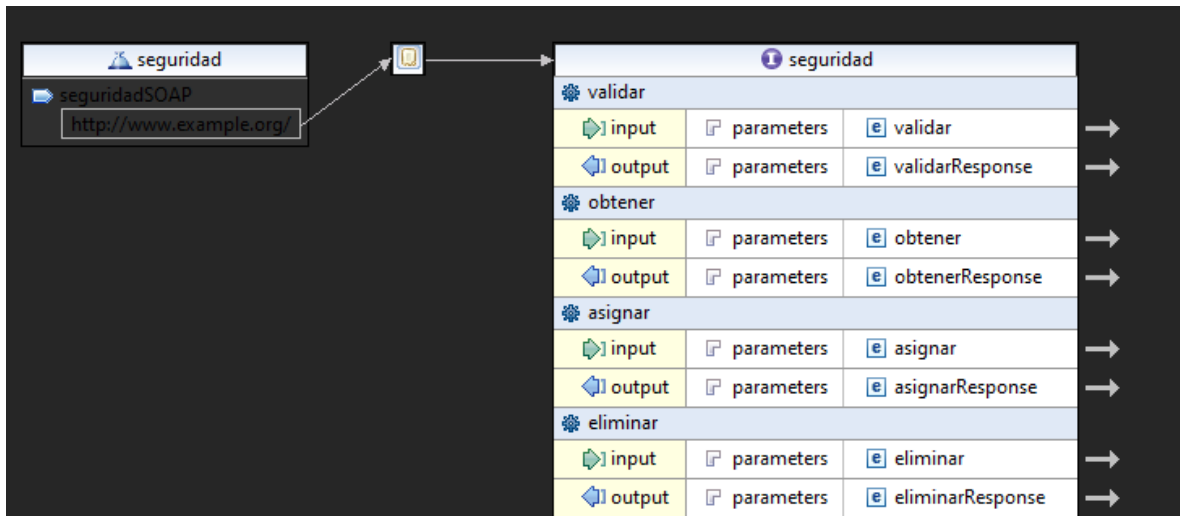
seguridad

seguridadSOAP

http://www.example.org/

seguridad

validar

| input | parameters | validar |
|---|---|---|
| output | parameters | validarResponse |

obtener

| input | parameters | obtener |
|---|---|---|
| output | parameters | obtenerResponse |

asignar

| input | parameters | asignar |
|---|---|---|
| output | parameters | asignarResponse |

eliminar

| input | parameters | eliminar |
|---|---|---|
| output | parameters | eliminarResponse |